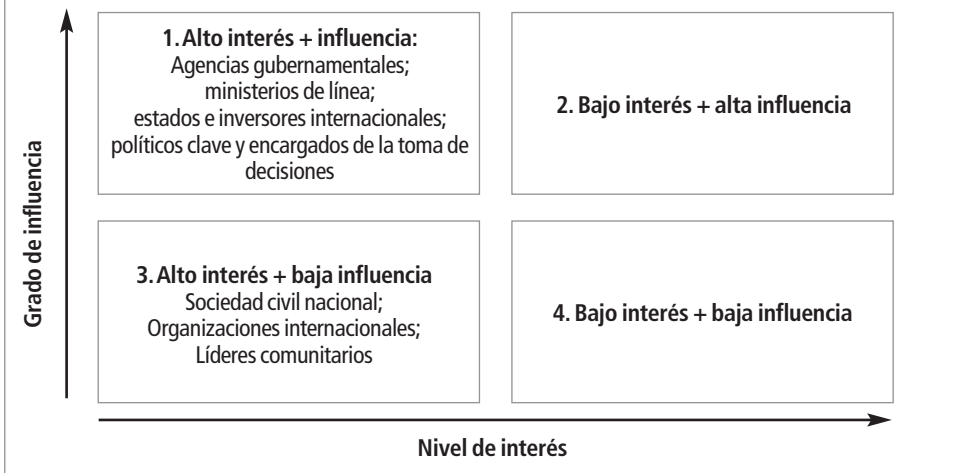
Grado de influencia

1. Alto interés + influencia:
Agencias gubernamentales;
ministerios de línea;
estados e inversores internacionales;
políticos clave y encargados de la toma de decisiones

2. Bajo interés + alta influencia

3. Alto interés + baja influencia
Sociedad civil nacional;
Organizaciones internacionales;
Líderes comunitarios

4. Bajo interés + baja influencia

Nivel de interés